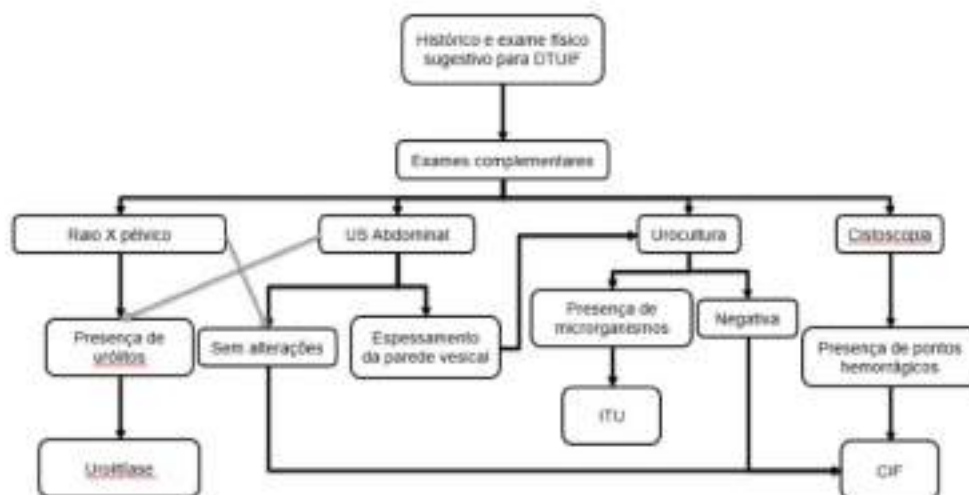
Histórico e exame físico sugestivo para DTUIF

Exames complementares

Raio X pélvico

US Abdominal

Urocultura

Cistoscopia

Presença de urólitos

Sem alterações

Espessamento da parede vesical

Presença de microrganismos

Negativa

Presença de pontos hemorrágicos

ITU

Urolitíase

CIF